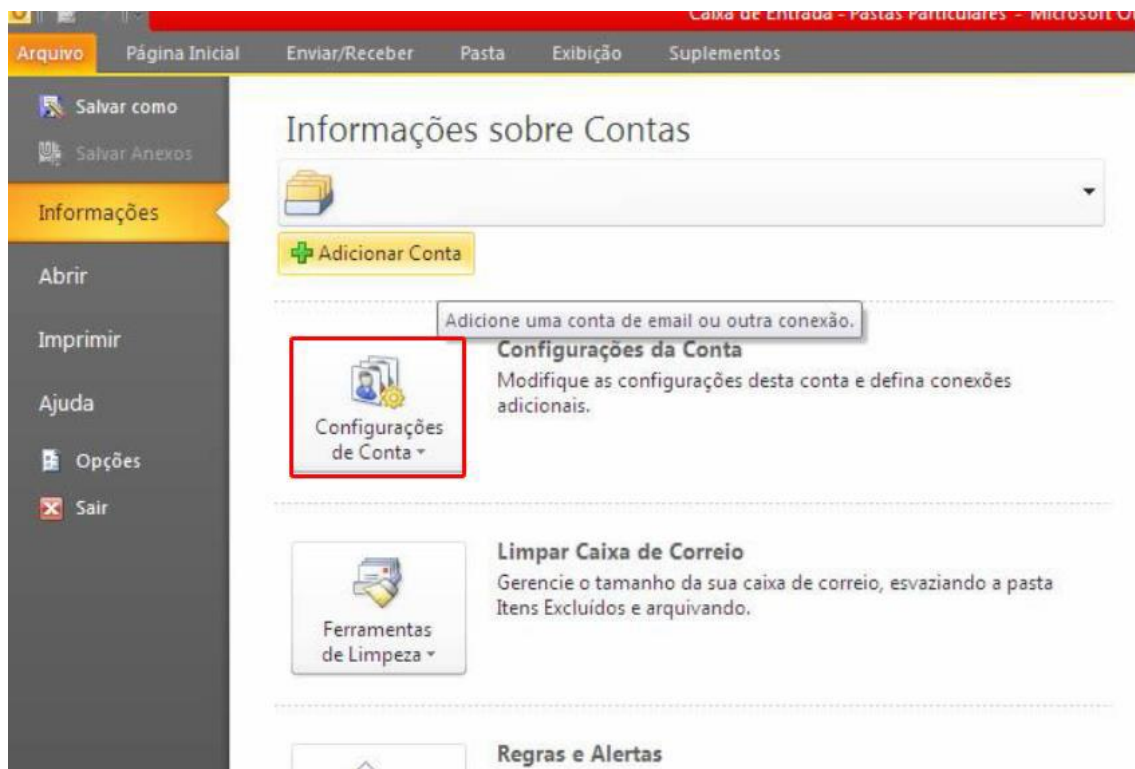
Caixa de Entrada - Pastas Particulares - Microsoft O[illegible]

Arquivo Página Inicial Enviar/Receber Pasta Exibição Suplementos

Salvar como

Salvar Anexos

Informações

Abrir

Imprimir

Ajuda

Opções

Sair

Informações sobre Contas

Adicionar Conta

Adicione uma conta de email ou outra conexão.

Configurações de Conta

Configurações da Conta

Modifique as configurações desta conta e defina conexões adicionais.

Ferramentas de Limpeza

Limpar Caixa de Correio

Gerencie o tamanho da sua caixa de correio, esvaziando a pasta Itens Excluídos e arquivando.

Regras e Alertas